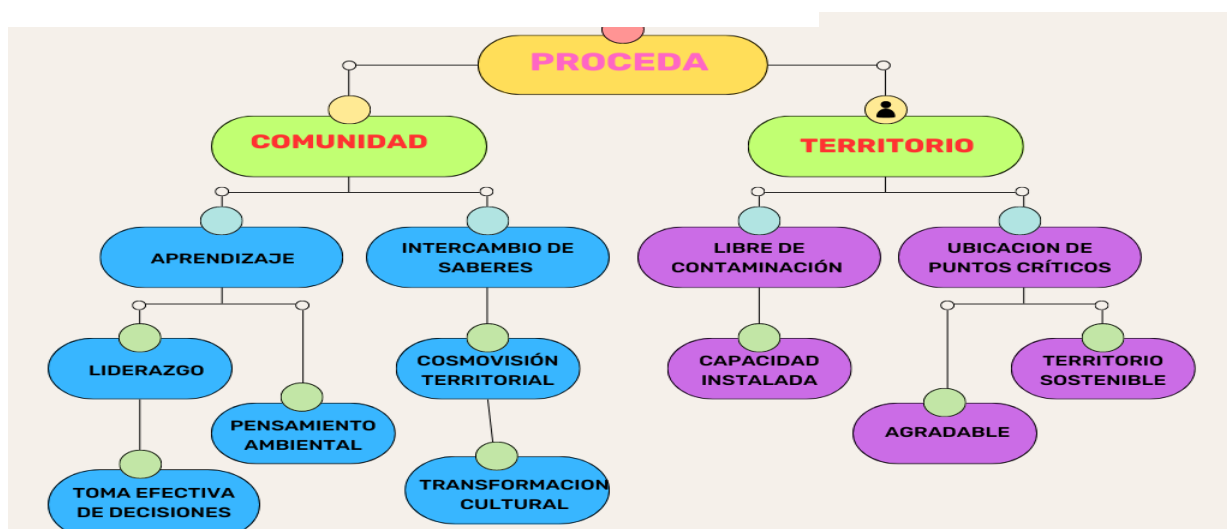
PROCEDA

COMUNIDAD

TERRITORIO

APRENDIZAJE

INTERCAMBIO DE SABERES

LIBRE DE CONTAMINACIÓN

UBICACION DE PUNTOS CRÍTICOS

LIDERAZGO

PENSAMIENTO AMBIENTAL

TOMA EFECTIVA DE DECISIONES

COSMOVISIÓN TERRITORIAL

TRANSFORMACION CULTURAL

CAPACIDAD INSTALADA

AGRADABLE

TERRITORIO SOSTENIBLE